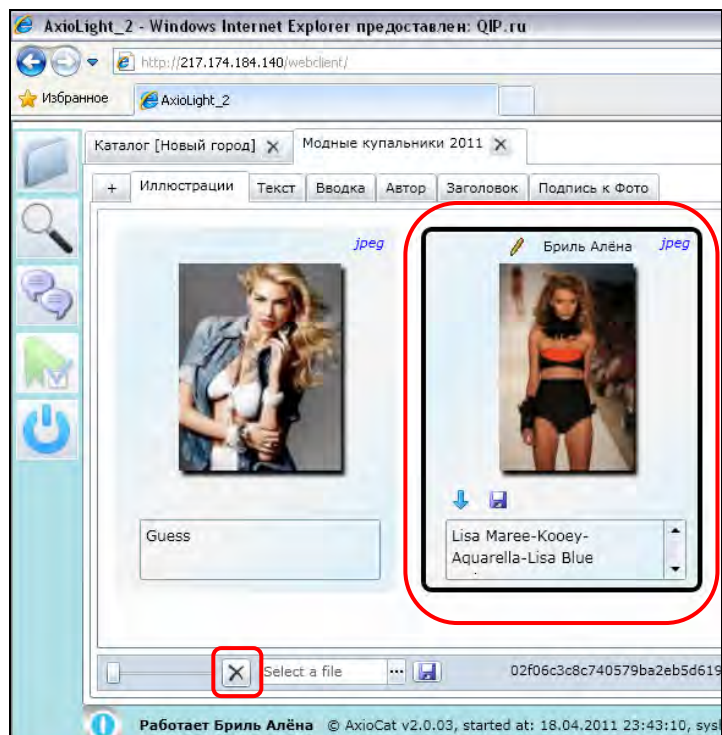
AxioLight_2 - Windows Internet Explorer предоставлен: QIP.ru

http://217.174.184.140/webclient/

Избранное

AxioLight_2

Каталог [Новый город]

Модные купальники 2011

+

Иллюстрации

Текст

Вводка

Автор

Заголовок

Подпись к Фото

jpeg

Guess

Бриль Алёна

jpeg

Lisa Maree-Kooey-Aquarella-Lisa Blue

Select a file

...

02f06c3c8c740579ba2eb5d619

Работает Бриль Алёна © AxioCat v2.0.03, started at: 18.04.2011 23:43:10, sys